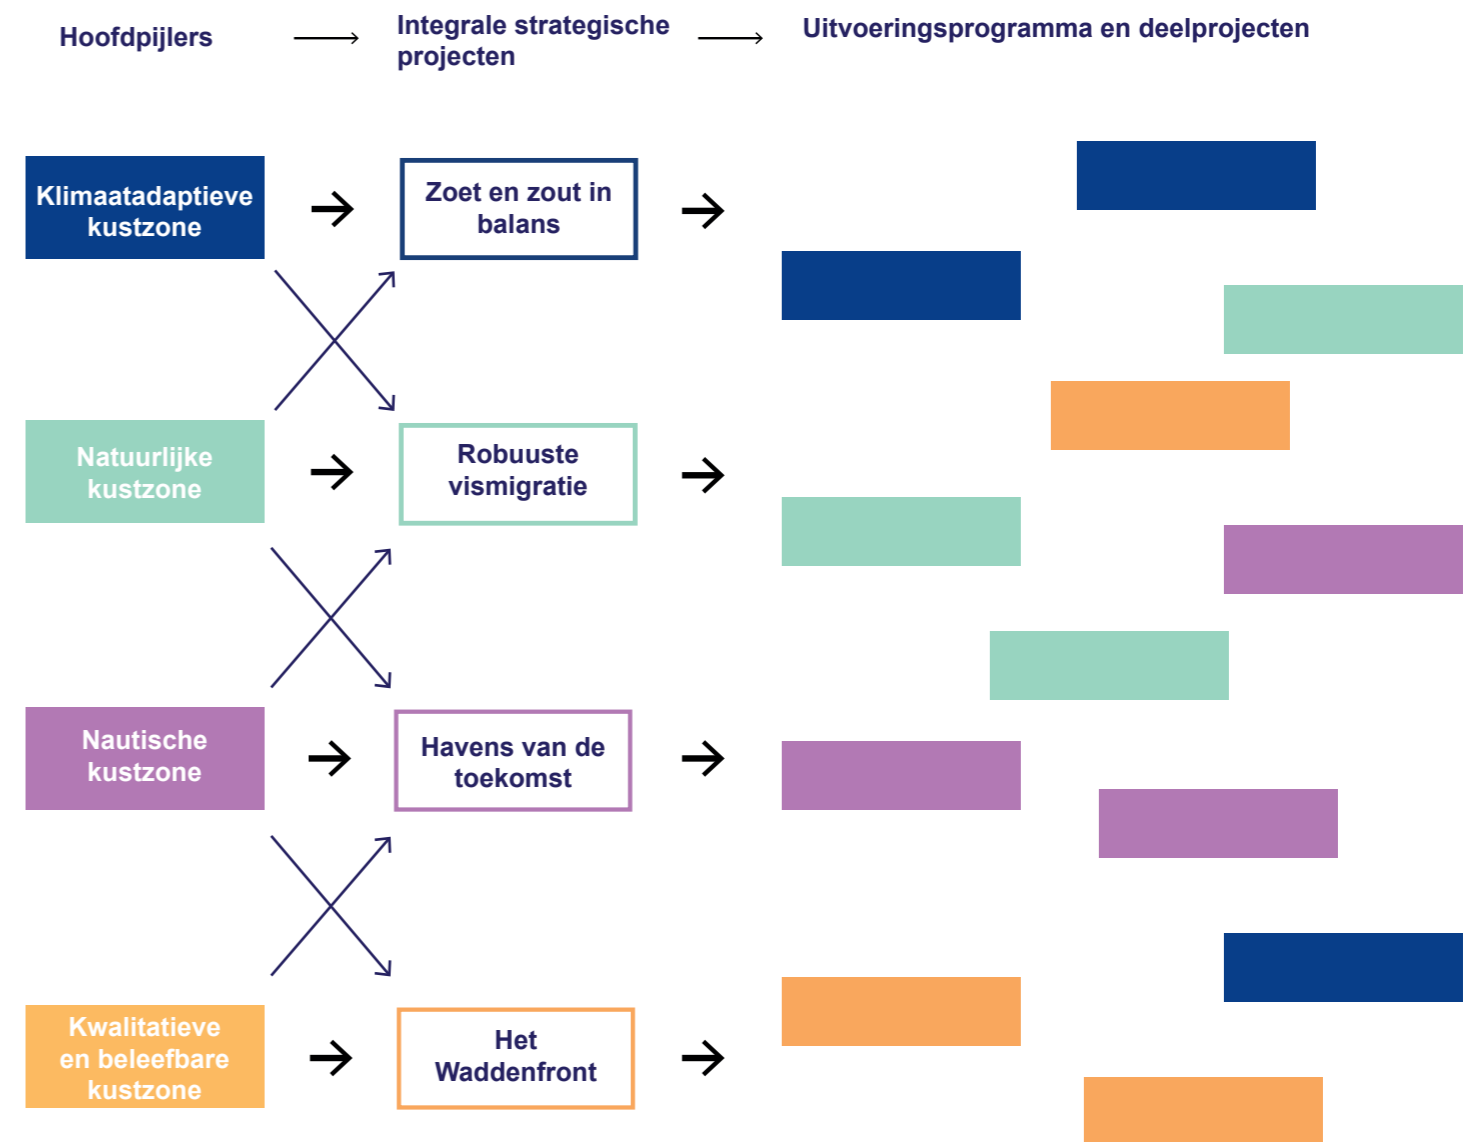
Hoofdpijlers

Integrale strategische projecten

Uitvoeringsprogramma en deelprojecten

Klimaatadaptieve kustzone

Zoet en zout in balans

Natuurlijke kustzone

Robuuste vismigratie

Nautische kustzone

Havens van de toekomst

Kwalitatieve en beleefbare kustzone

Het Waddenfront